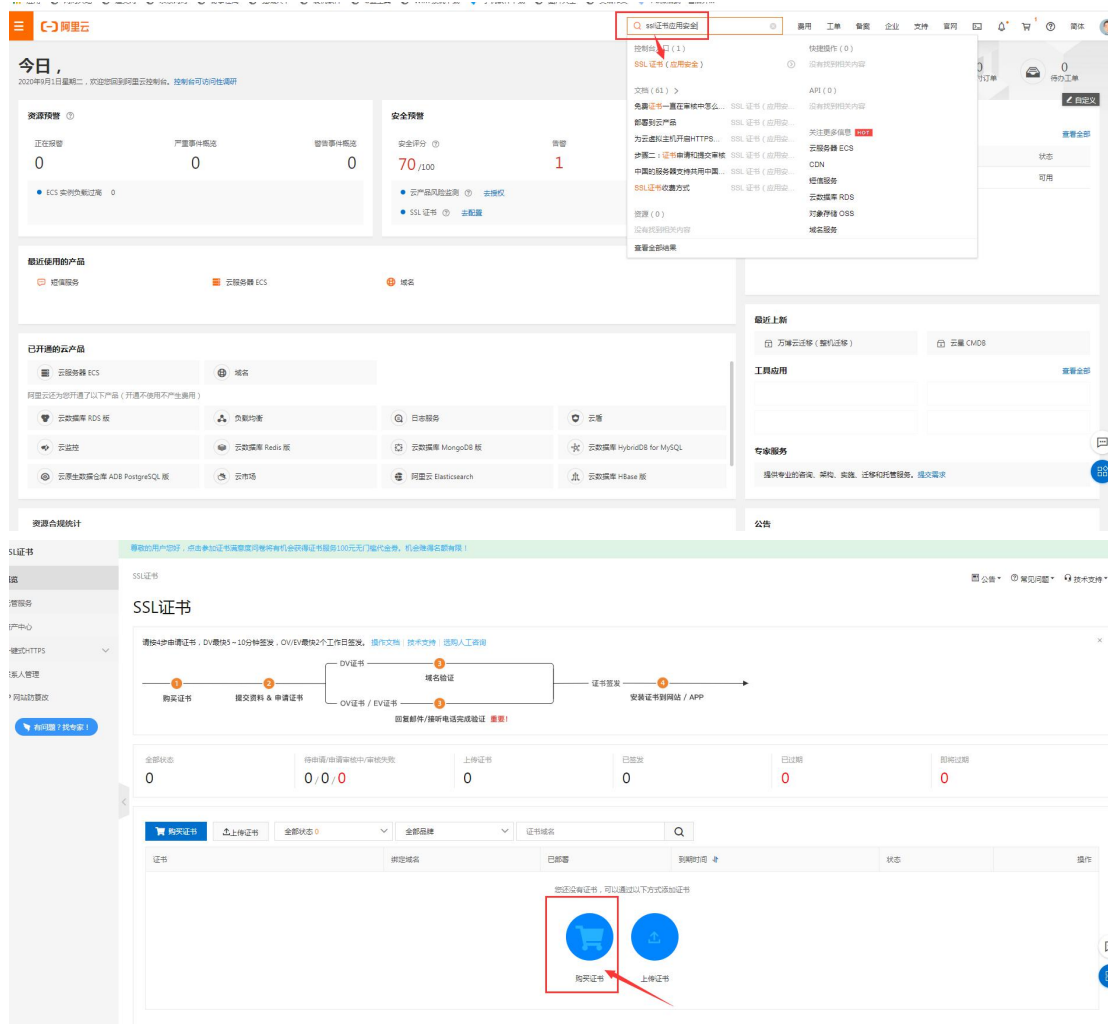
阿里云

ssl证书应用安全

费用 工单 备案 企业 支持 官网 简体

今日，
2020年9月1日星期二，欢迎您回到阿里云控制台。控制台访问性调研

控制台入口（1）
SSL 证书（应用安全）

快捷操作（0）
没有找到相关内容

文档（61）>
免费证书一直在审核中怎么... SSL 证书（应用安...
部署到云产品 SSL 证书（应用安...
为云虚拟主机开启HTTPS... SSL 证书（应用安...
步骤二：证书申请和提交审核 SSL 证书（应用安...
中国的服务器支持共用中国... SSL 证书（应用安...
SSL证书收费方式 SSL 证书（应用安...

API（0）
没有找到相关内容

关注更多信息 HOT
云服务器 ECS
CDN
短信服务
云数据库 RDS
对象存储 OSS
域名服务

资源（0）
没有找到相关内容

查看全部结果

0 待办工单
自定义

资源预警
正在预警 0
严重事件概览 0
警告事件概览 0
ECS 实例负载过高 0

安全预警
安全评分 70/100
告警 1
云产品风险监测 去授权
SSL 证书 去配置

查看更多
状态
可用

最近使用的产品
短信服务 云服务器 ECS 域名

已开通的云产品
云服务器 ECS 域名
阿里云还为您开通了以下产品（开通不使用不产生费用）
云数据库 RDS 版 负载均衡 日志服务 云盾
云监控 云数据库 Redis 版 云数据库 MongoDB 版 云数据库 HybridDB for MySQL
云原生数据仓库 ADB PostgreSQL 版 云市场 阿里云 Elasticsearch 云数据库 HBase 版

最近上新
万博云迁移（整机迁移） 云星 CMDB

工具应用 查看全部

专家服务
提供专业的咨询、架构、实施、迁移和托管服务。提交需求

资源合规统计

公告

SSL证书
概览
管理服务
用户中心
一键式HTTPS
联系人管理
网站防篡改
有问题？找专家！

尊敬的用户您好，点击参加证书满意度问卷将有机会获得证书服务100元无门槛代金券，机会难得名额有限！

SSL证书
公告 常见问题 技术支持

SSL证书

请按4步申请证书，DV最快5～10分钟签发，OV/EV最快2个工作日签发。操作文档｜技术支持｜选购人工咨询

1 购买证书
2 提交资料 & 申请证书
DV证书 3 域名验证
OV证书 / EV证书 3 回复邮件/接听电话完成验证 重要!
证书签发
4 安装证书到网站 / APP

全部状态 0
待申请/申请审核中/审核失败 0/0/0
上传证书 0
已签发 0
已过期 0
即将过期 0

购买证书 上传证书 全部状态 0 全部品牌 证书域名

证书 绑定域名 已部署 到期时间 状态 操作

您还没有证书，可以通过以下方式添加证书

购买证书 上传证书